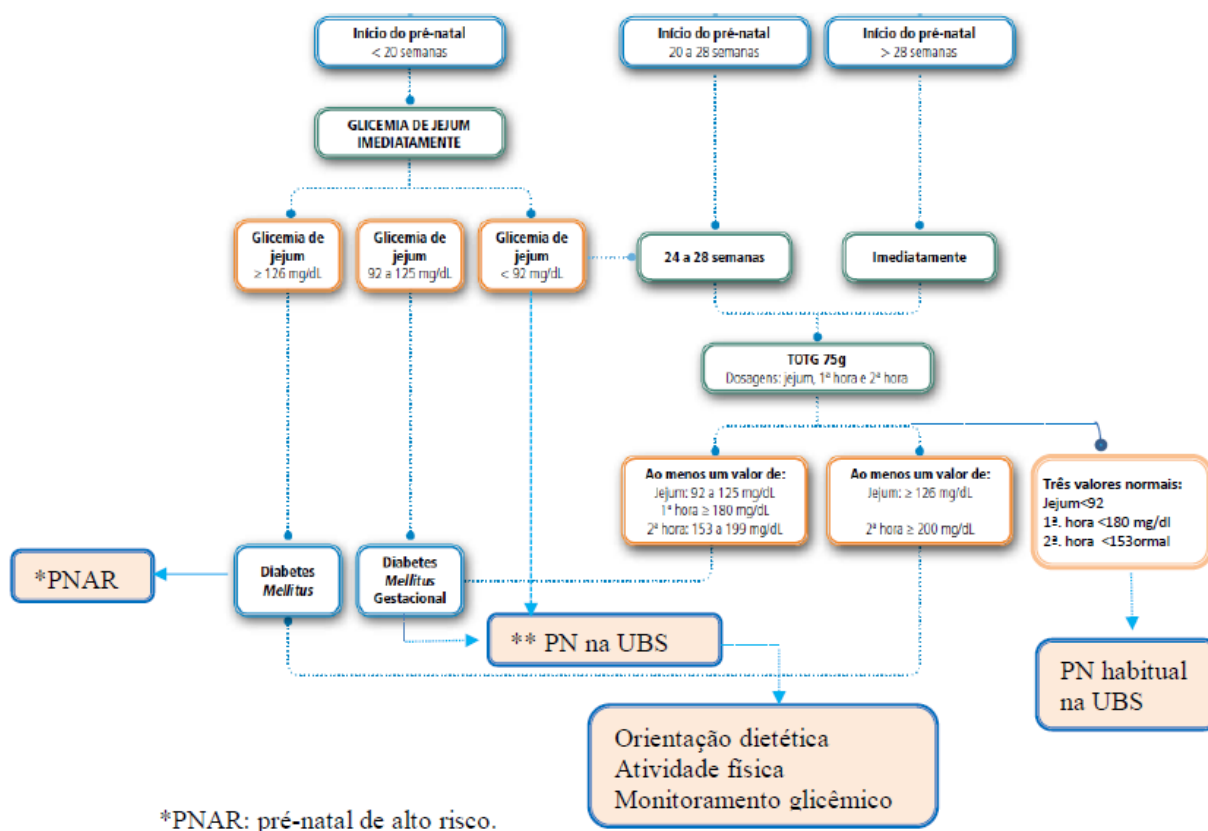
Início do pré-natal
< 20 semanas

Início do pré-natal
20 a 28 semanas

Início do pré-natal
> 28 semanas

GLICEMIA DE JEJUM IMEDIATAMENTE

Glicemia de jejum
≥ 126 mg/dL

Glicemia de jejum
92 a 125 mg/dL

Glicemia de jejum
< 92 mg/dL

24 a 28 semanas

Imediatamente

TOTG 75g
Dosagens: jejum, 1ª hora e 2ª hora

Ao menos um valor de:
Jejum: 92 a 125 mg/dL
1ª hora ≥ 180 mg/dL
2ª hora: 153 a 199 mg/dL

Ao menos um valor de:
Jejum: ≥ 126 mg/dL
2ª hora ≥ 200 mg/dL

Três valores normais:
Jejum<92
1ª. hora <180 mg/dl
2ª. hora <153ormal

*PNAR

Diabetes *Mellitus*

Diabetes *Mellitus* Gestacional

** PN na UBS

PN habitual na UBS

Orientação dietética
Atividade física
Monitoramento glicêmico

*PNAR: pré-natal de alto risco.